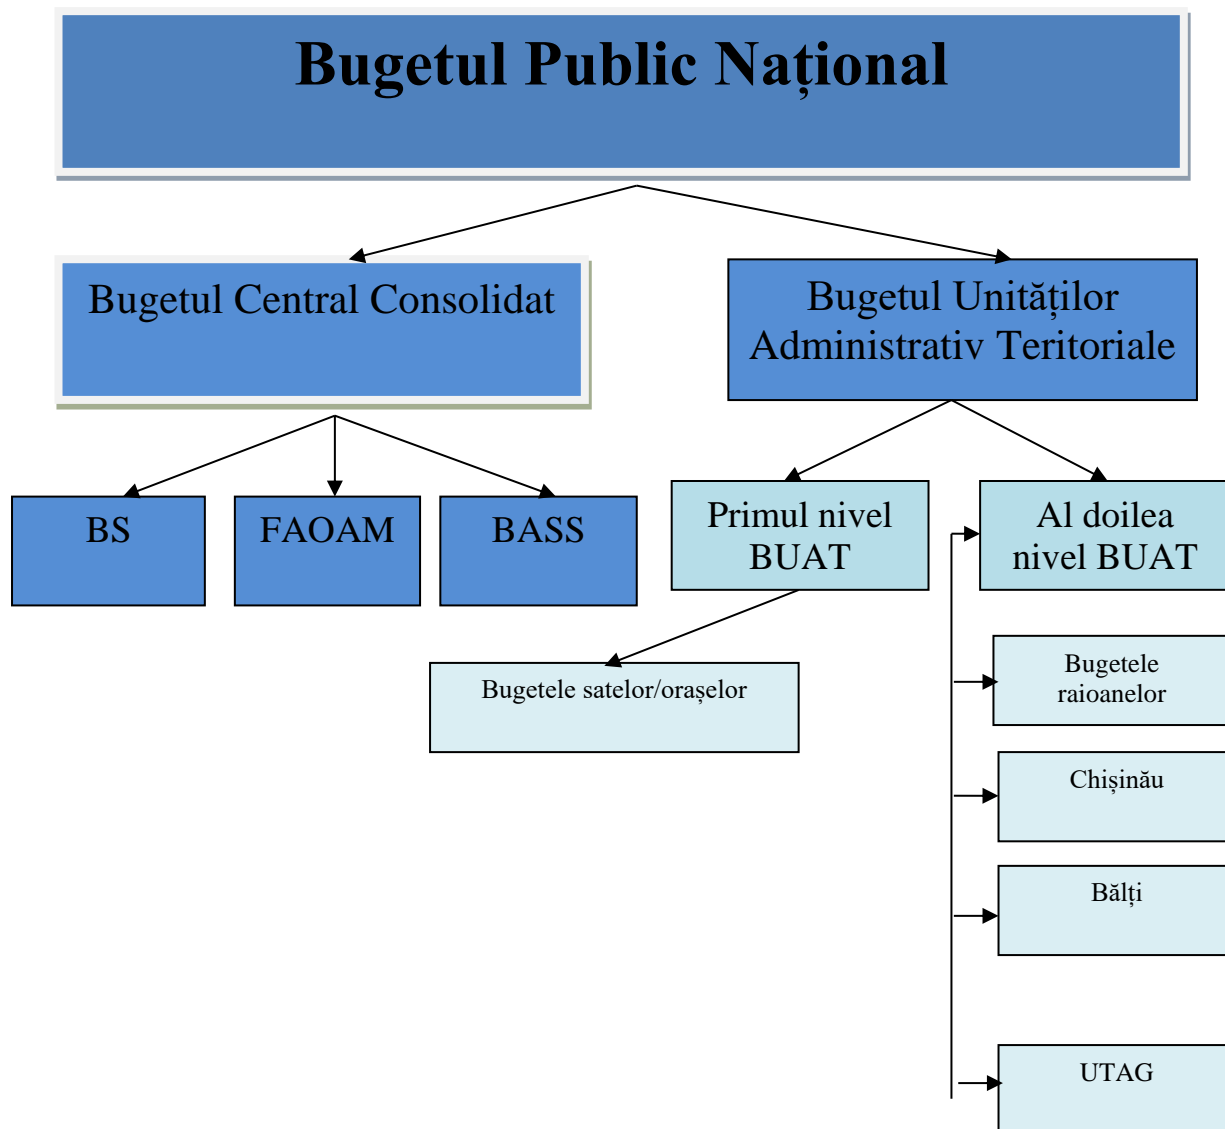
Bugetul Public Național

Bugetul Central Consolidat

Bugetul Unităților Administrativ Teritoriale

BS

FAOAM

BASS

Primul nivel BUAT

Al doilea nivel BUAT

Bugetele satelor/orașelor

Bugetele raioanelor

Chișinău

Bălți

UTAG